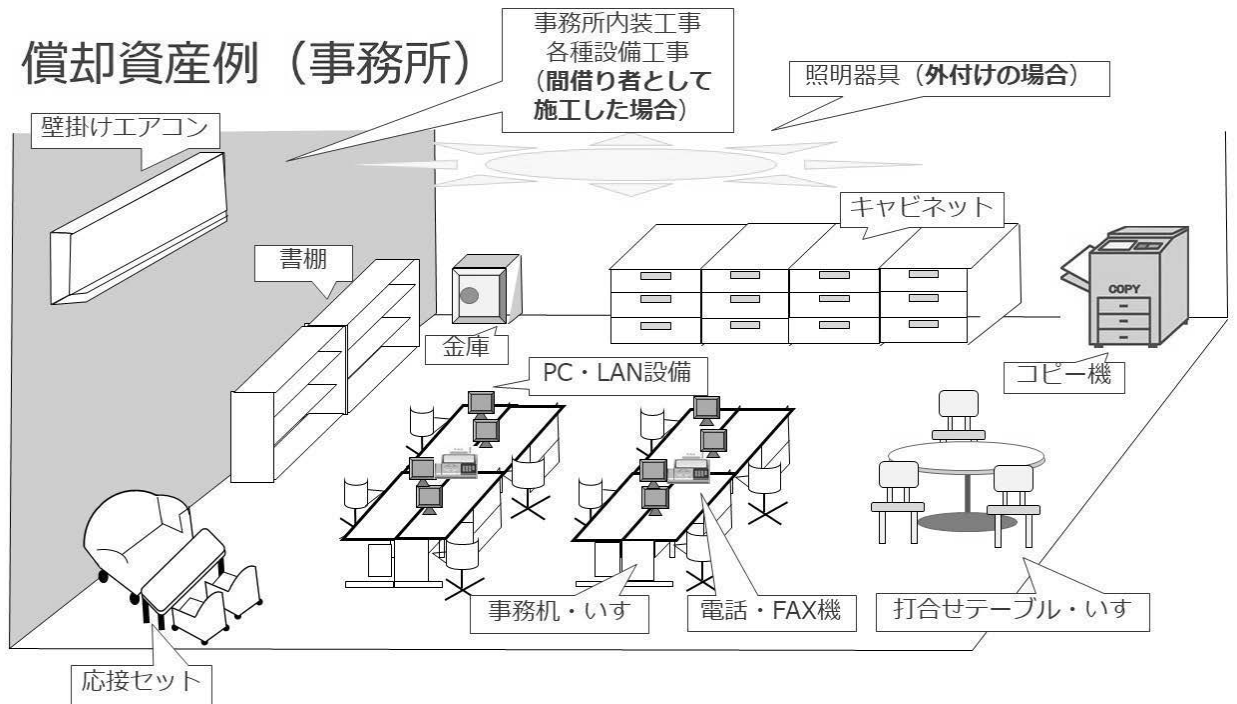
償却資産例（事務所）

事務所内装工事
各種設備工事
（間借り者として
施工した場合）

照明器具（外付けの場合）

壁掛けエアコン

キャビネット

書棚

金庫

COPY

PC・LAN設備

コピー機

事務机・いす

電話・FAX機

打合せテーブル・いす

応接セット